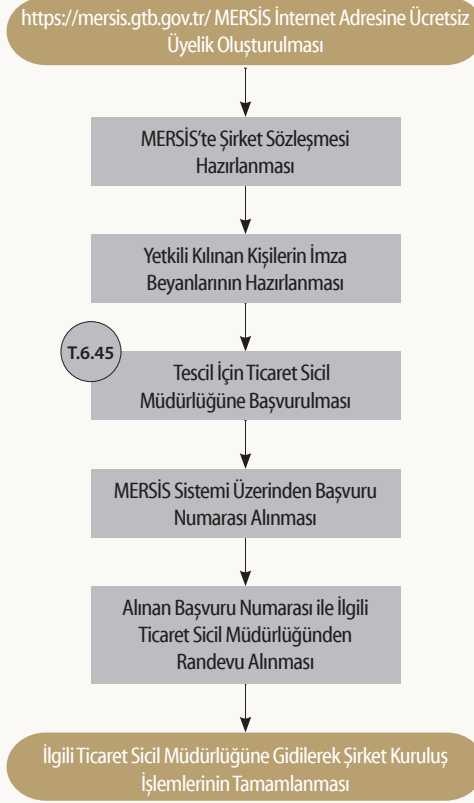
https://mersis.gtb.gov.tr/ MERSİS İnternet Adresine Ücretsiz Üyelik Oluşturulması

MERSİS'te Şirket Sözleşmesi Hazırlanması

Yetkili Kılınan Kişilerin İmza Beyanlarının Hazırlanması

T.6.45

Tescil İçin Ticaret Sicil Müdürlüğüne Başvurulması

MERSİS Sistemi Üzerinden Başvuru Numarası Alınması

Alınan Başvuru Numarası ile İlgili Ticaret Sicil Müdürlüğünden Randevu Alınması

İlgili Ticaret Sicil Müdürlüğüne Gidilerek Şirket Kuruluş İşlemlerinin Tamamlanması